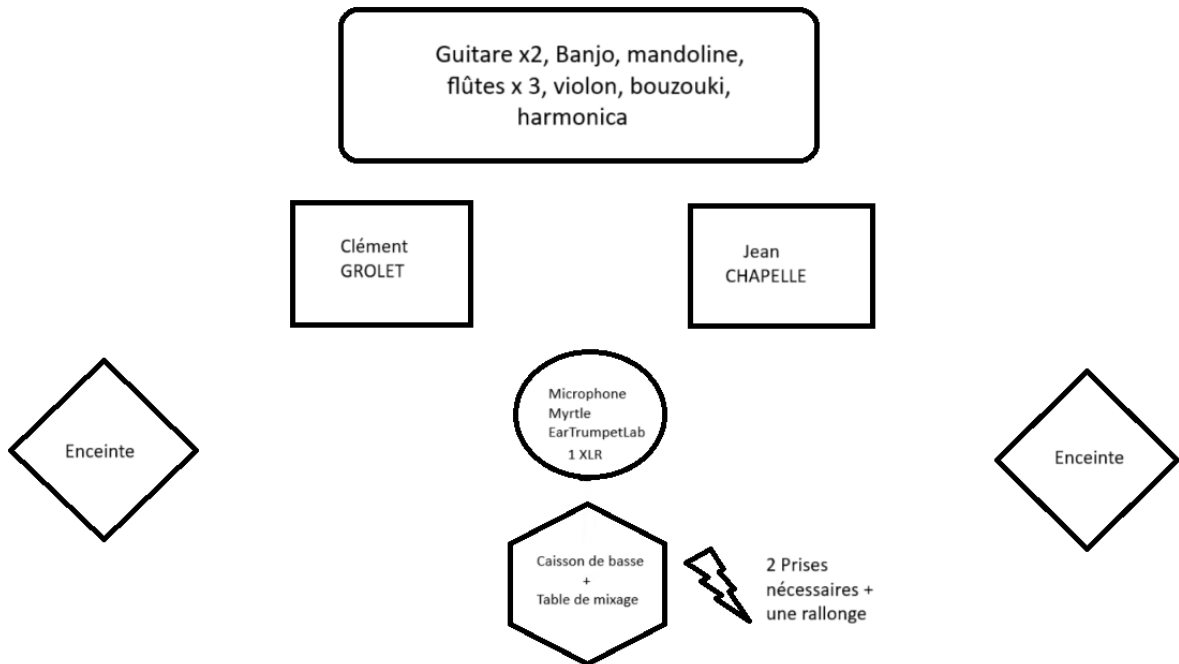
Guitare x2, Banjo, mandoline, flûtes x 3, violon, bouzouki, harmonica

Clément GROLET

Jean CHAPELLE

Enceinte

Microphone Myrtle EarTrumpetLab 1 XLR

Enceinte

Caisson de basse + Table de mixage

2 Prises nécessaires + une rallonge